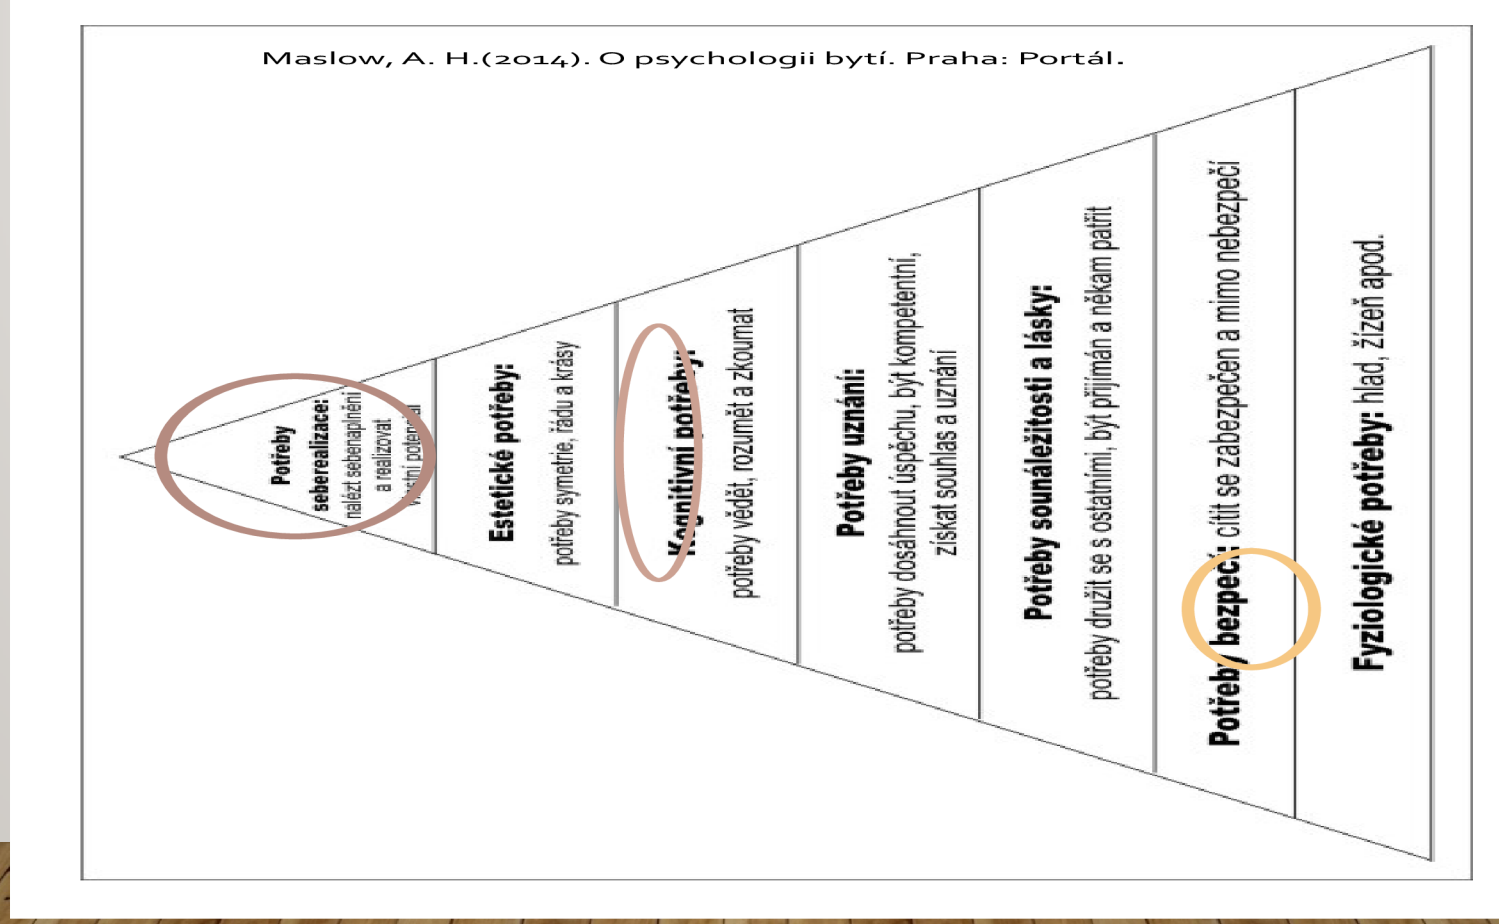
Maslow, A. H.(2014). O psychologii bytí. Praha: Portál.

Potřeby seberealizace: nalézt sebenaplnění a realizovat vlastní potenciál

Estetické potřeby: potřeby symetrie, řádu a krásy

Kognitivní potřeby: potřeby vědět, rozumět a zkoumat

Potřeby uznání: potřeby dosáhnout úspěchu, být kompetentní, získat souhlas a uznání

Potřeby sounáležitosti a lásky: potřeby družit se s ostatními, být přijímán a někam patřit

Potřeby bezpečí: cítit se zabezpečen a mimo nebezpečí

Fyziologické potřeby: hlad, žízeň apod.